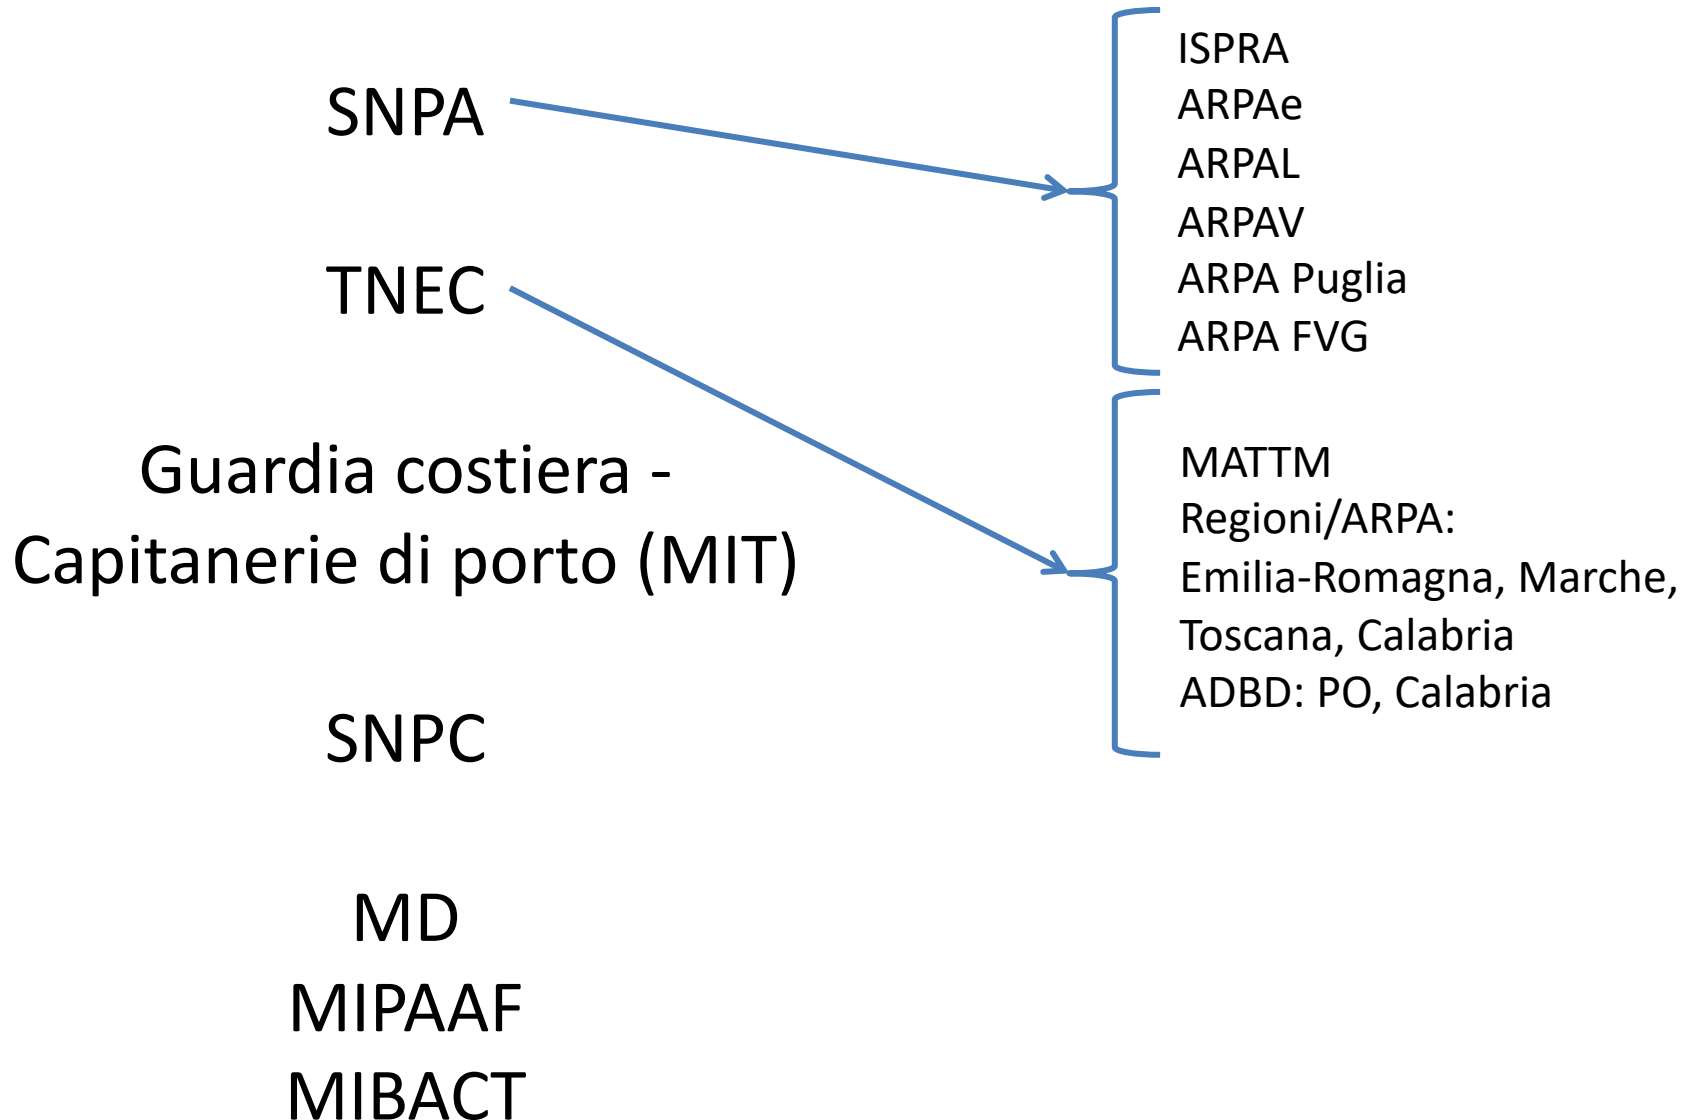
SNPA

TNEC

Guardia costiera - Capitanerie di porto (MIT)

SNPC

MD
MIPAAF
MIBACT

ISPRA
ARPAe
ARPAL
ARPAV
ARPA Puglia
ARPA FVG

MATTM
Regioni/ARPA:
Emilia-Romagna, Marche, Toscana, Calabria
ADBD: PO, Calabria